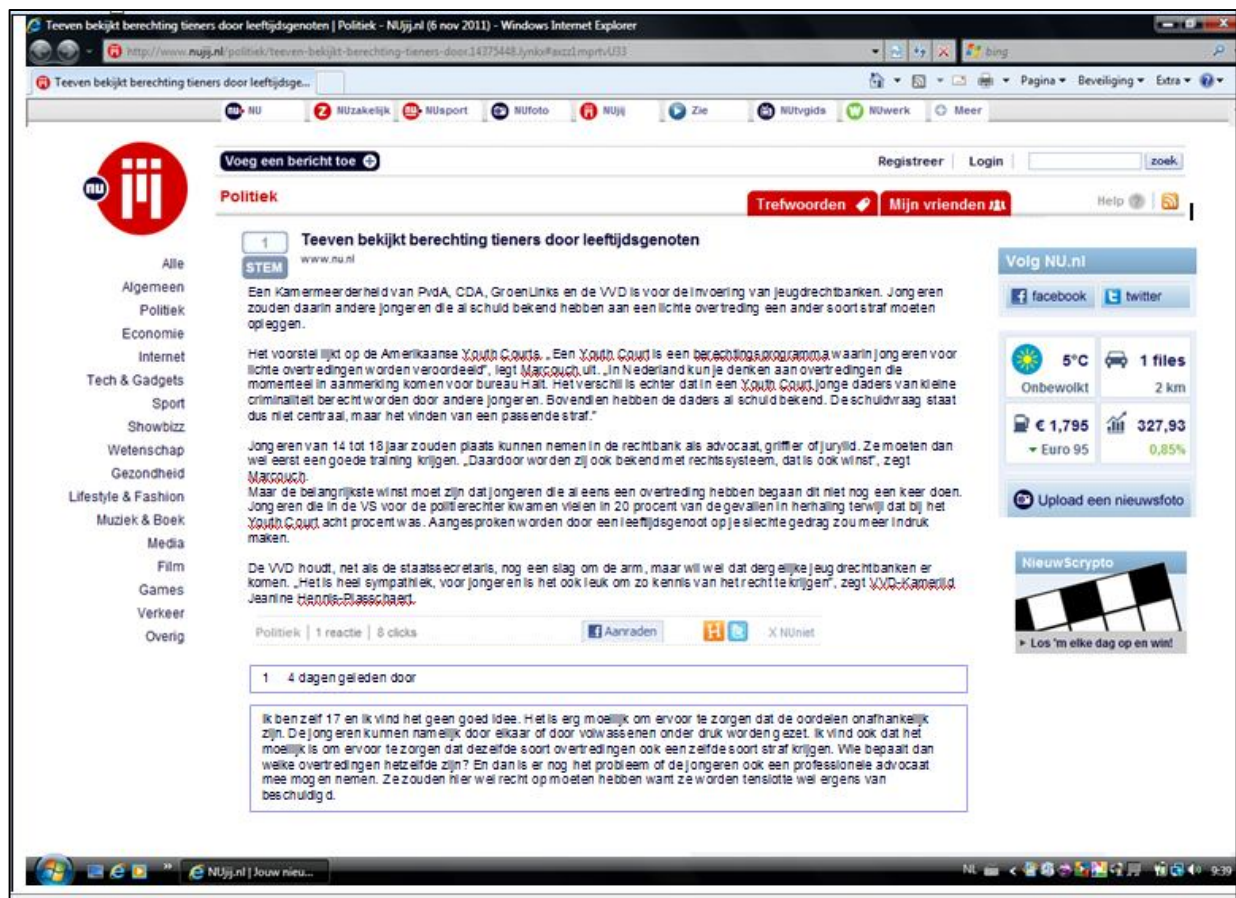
Teeven bekijkt berechting tieners door leeftijdsgenoten | Politiek - NUjij.nl (6 nov 2011) - Windows Internet Explorer

http://www.nujij.nl/politiek/teeven-bekijkt-berechting-tieners-door.14375448.lynkx#axzz1mprtvU33

bing

Teeven bekijkt berechting tieners door leeftijdsge...

Pagina ▾ Beveiliging ▾ Extra ▾

NU NUzakelijk NUsport NUfoto NUjij Zie NUtvgids NUwerk Meer

Voeg een bericht toe

Registreer | Login | zoek

Politiek

Trefwoorden Mijn vrienden

Help

1
STEM

Teeven bekijkt berechting tieners door leeftijdsgenoten
www.nu.nl

Alle
Algemeen
Politiek
Economie
Internet
Tech & Gadgets
Sport
Showbizz
Wetenschap
Gezondheid
Lifestyle & Fashion
Muziek & Boek
Media
Film
Games
Verkeer
Overig

Een Kamermeerderheid van PvdA, CDA, GroenLinks en de VVD is voor de invoering van jeugdrechtbanken. Jongeren zouden daarin andere jongeren die al schuld bekend hebben aan een lichte overtreding een ander soort straf moeten opleggen.

Het voorstel lijkt op de Amerikaanse Youth Courts. „Een Youth Court is een berechtingsprogramma waarin jongeren voor lichte overtredingen worden veroordeeld", legt Marcouch uit. „In Nederland kun je denken aan overtredingen die momenteel in aanmerking komen voor bureau Halt. Het verschil is echter dat in een Youth Court jonge daders van kleine criminaliteit berecht worden door andere jongeren. Bovendien hebben de daders al schuld bekend. De schuldvraag staat dus niet centraal, maar het vinden van een passende straf."

Jongeren van 14 tot 18 jaar zouden plaats kunnen nemen in de rechtbank als advocaat, griffier of jurylid. Ze moeten dan wel eerst een goede training krijgen. „Daardoor worden zij ook bekend met rechtssysteem, dat is ook winst", zegt Marcouch.
Maar de belangrijkste winst moet zijn dat jongeren die al eens een overtreding hebben begaan dit niet nog een keer doen. Jongeren die in de VS voor de politierechter kwamen vielen in 20 procent van de gevallen in herhaling terwijl dat bij het Youth Court acht procent was. Aangesproken worden door een leeftijdsgenoot op je slechte gedrag zou meer indruk maken.

De VVD houdt, net als de staatssecretaris, nog een slag om de arm, maar wil wel dat dergelijke jeugdrechtbanken er komen. „Het is heel sympathiek, voor jongeren is het ook leuk om zo kennis van het recht te krijgen", zegt VVD-Kamerlid Jeanine Hennis-Plasschaert.

Politiek | 1 reactie | 8 clicks Aanraden X NUniet

1 4 dagen geleden door

Ik ben zelf 17 en ik vind het geen goed idee. Het is erg moeilijk om ervoor te zorgen dat de oordelen onafhankelijk zijn. De jongeren kunnen namelijk door elkaar of door volwassenen onder druk worden gezet. Ik vind ook dat het moeilijk is om ervoor te zorgen dat dezelfde soort overtredingen ook eenzelfde soort straf krijgen. Wie bepaalt dan welke overtredingen hetzelfde zijn? En dan is er nog het probleem of de jongeren ook een professionele advocaat mee mogen nemen. Ze zouden hier wel recht op moeten hebben want ze worden tenslotte wel ergens van beschuldigd.

Volg NU.nl
facebook twitter

5°C
Onbewolkt
1 files
2 km
€ 1,795
Euro 95
327,93
0,85%

Upload een nieuwsfoto

NieuwScrypto
► Los 'm elke dag op en win!

NUjij.nl | Jouw nieu...

NL 9:39